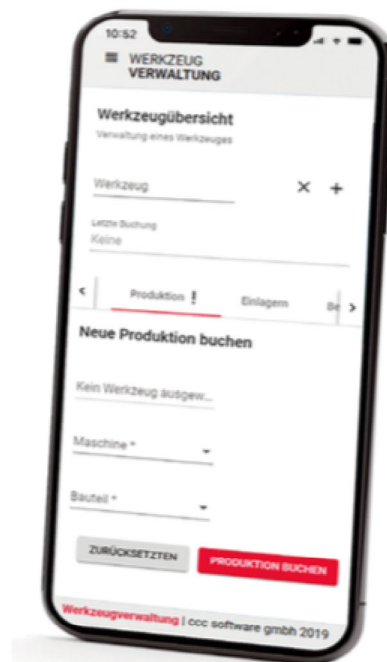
10:52

WERKZEUG
VERWALTUNG

Werkzeugübersicht
Verwaltung eines Werkzeuges

Werkzeug
×
+

Letzte Buchung
Keine

<
Produktion !
Einlagern
Be
>

Neue Produktion buchen

Kein Werkzeug ausgew...

Maschine *

Bauteil *

ZURÜCKSETZTEN
PRODUKTION BUCHEN

Werkzeugverwaltung | ccc software gmbh 2019